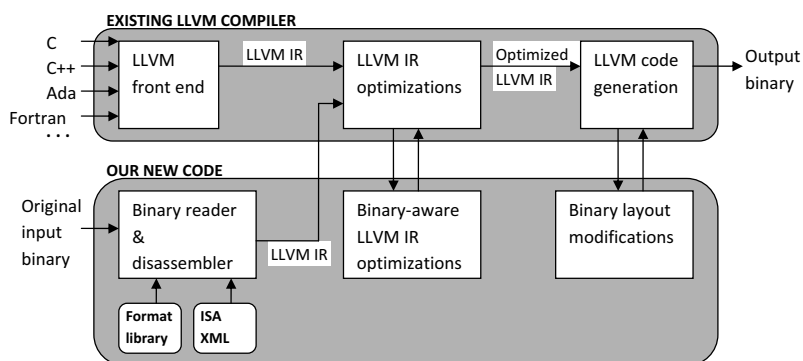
EXISTING LLVM COMPILER

C
C++
Ada
Fortran
. . .

LLVM front end

LLVM IR

LLVM IR optimizations

Optimized LLVM IR

LLVM code generation

Output binary

OUR NEW CODE

Original input binary

Binary reader & disassembler

LLVM IR

Binary-aware LLVM IR optimizations

Binary layout modifications

Format library

ISA XML